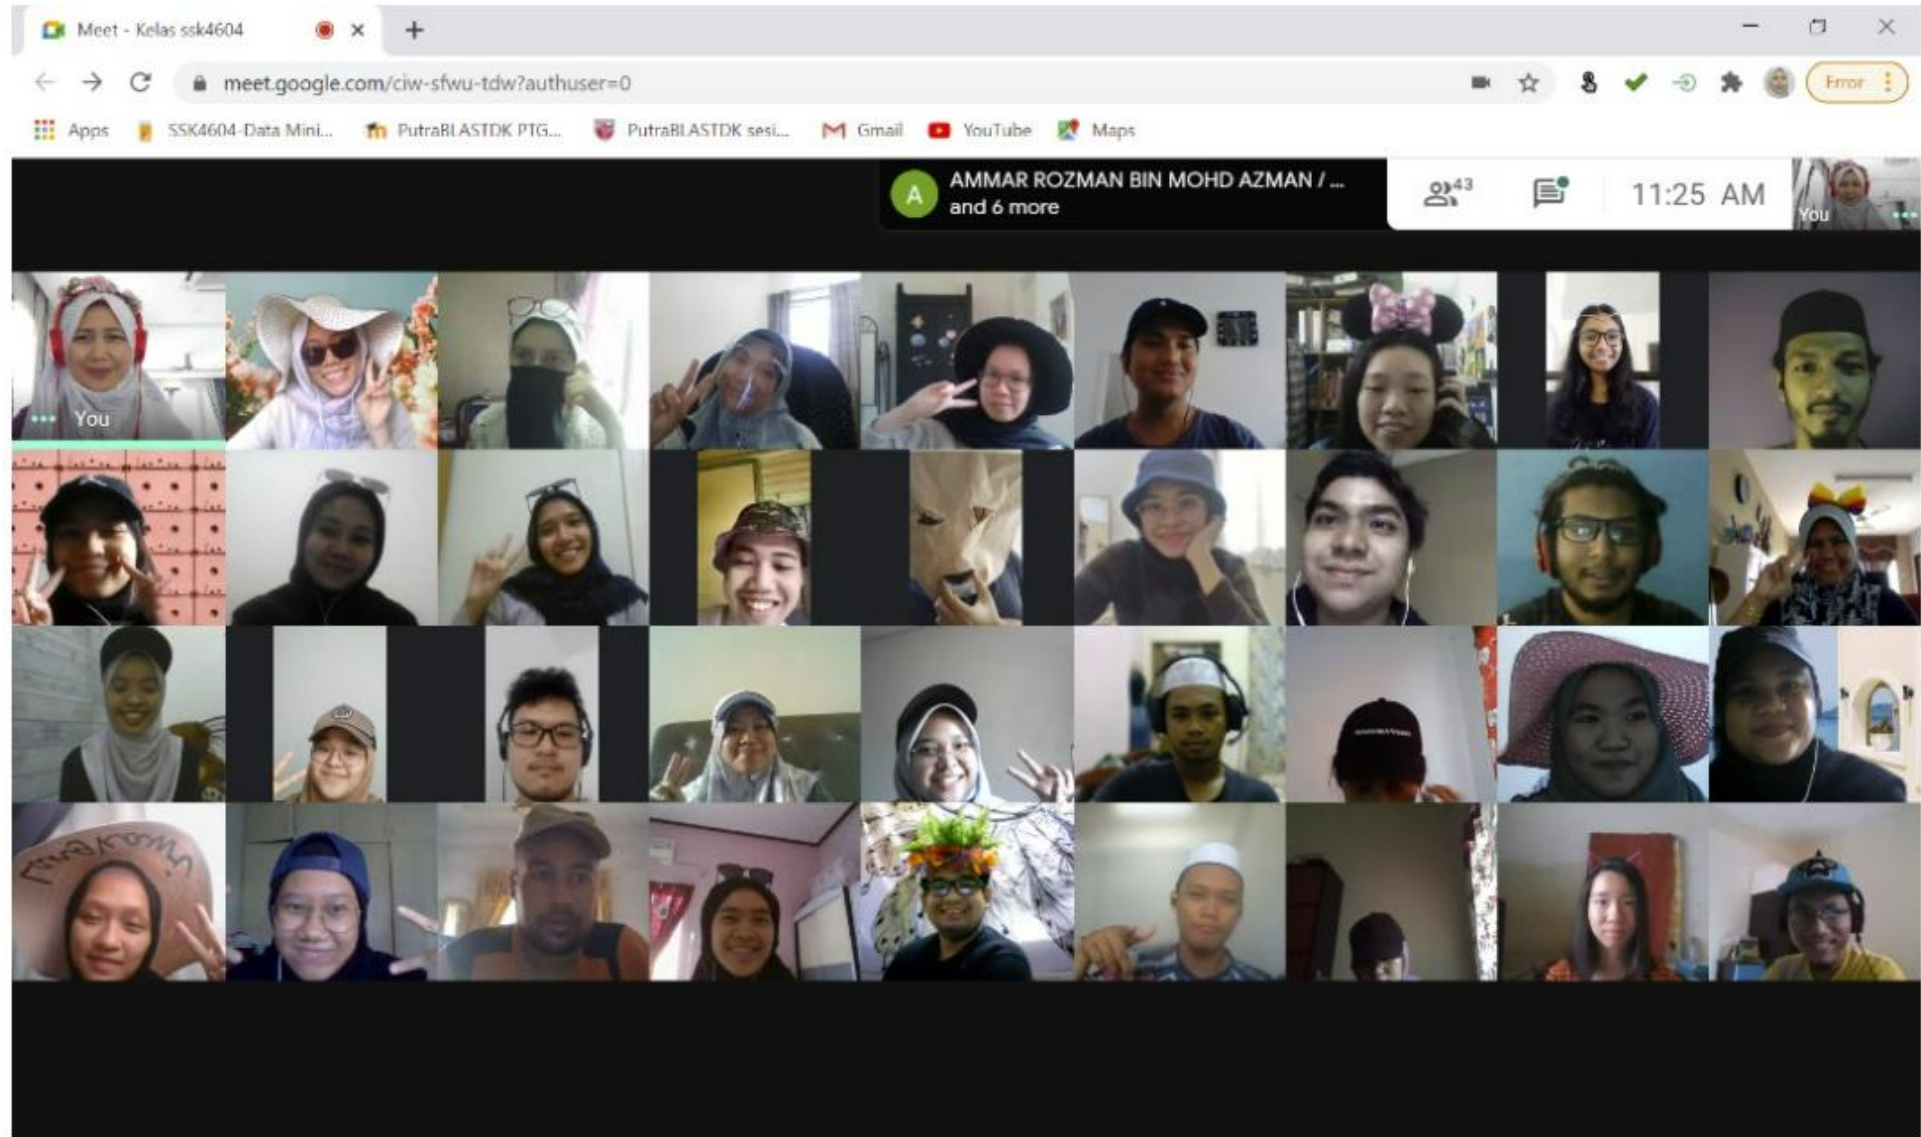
Meet - Kelas ssk4604

meet.google.com/ciw-sfwu-tdw?authuser=0

Error

Apps SSK4604-Data Mini... PutraBLASTDK PTG... PutraBLASTDK sesi... Gmail YouTube Maps

A AMMAR ROZMAN BIN MOHD AZMAN / ... and 6 more

43

11:25 AM

You

You